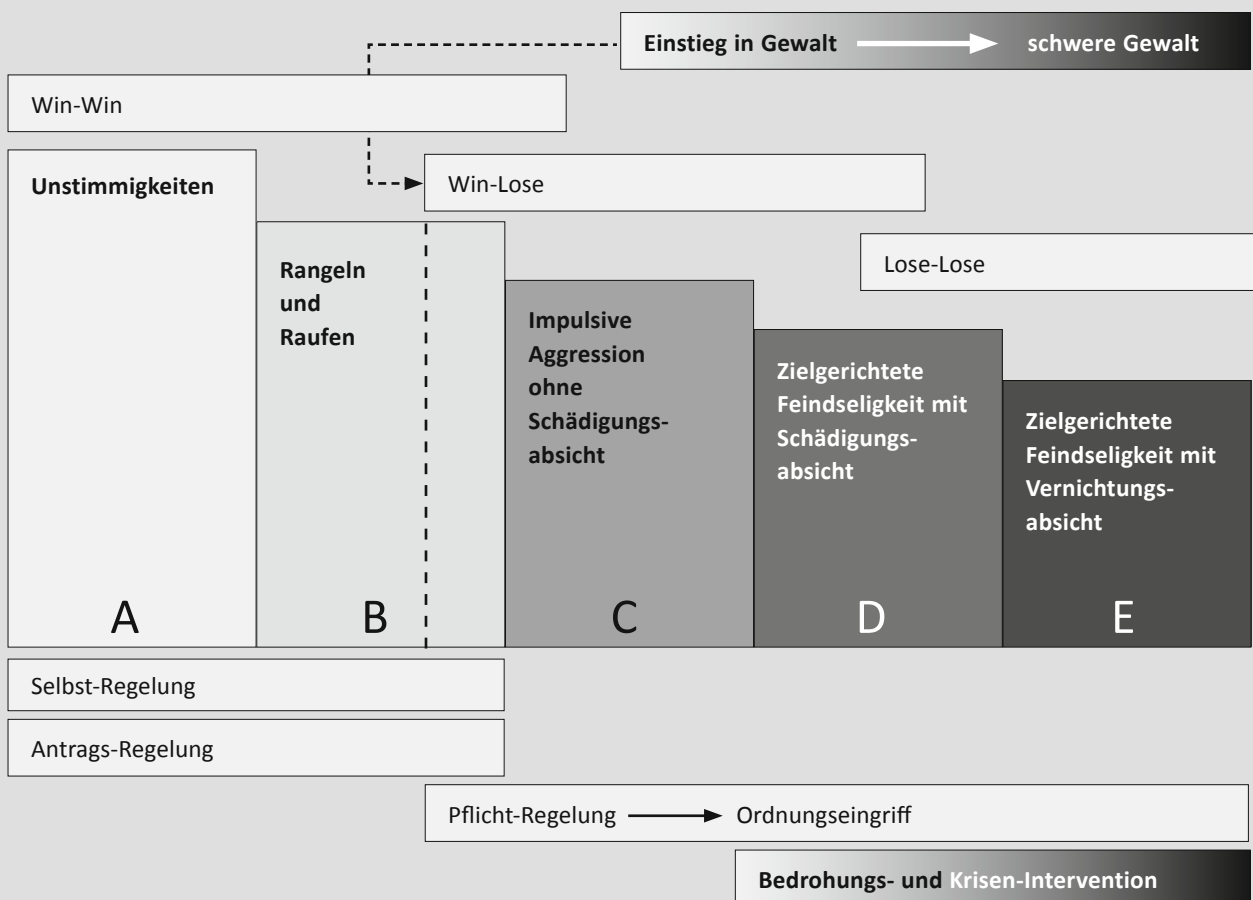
Einstieg in Gewalt schwere Gewalt

Win-Win

Unstimmigkeiten

Win-Lose

Rangeln und Raufen

Lose-Lose

Impulsive Aggression ohne Schädigungsabsicht

Zielgerichtete Feindseligkeit mit Schädigungsabsicht

Zielgerichtete Feindseligkeit mit Vernichtungsabsicht

A

B

C

D

E

Selbst-Regelung

Antrags-Regelung

Pflicht-Regelung Ordnungseingriff

Bedrohungs- und Krisen-Intervention